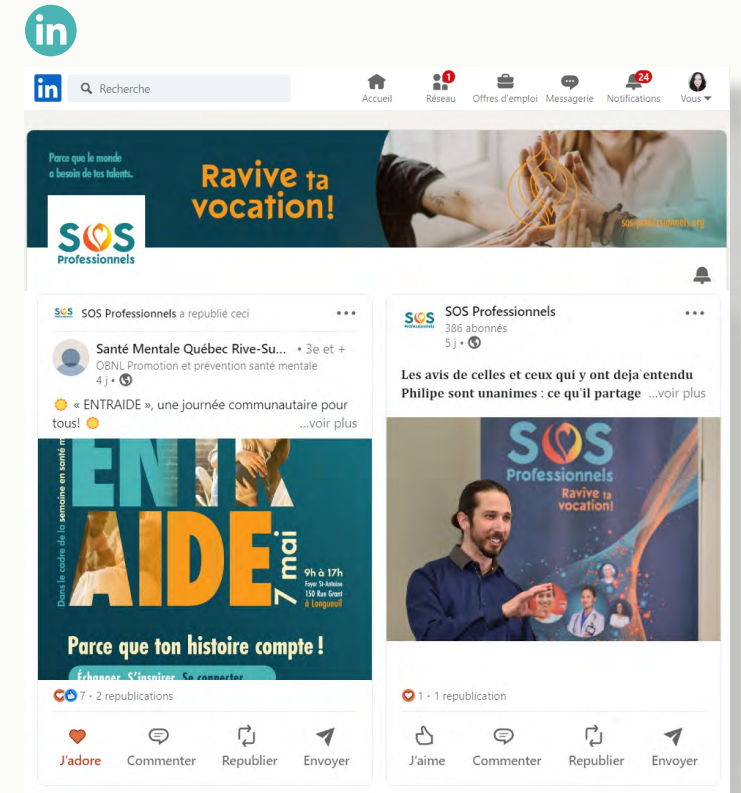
in

in Recherche

Accueil
1
Réseau
Offres d'emploi
Messagerie
24
Notifications
Vous

Parce que le monde a besoin de tes talents.

Ravive ta vocation!

sos-professionnels.org

SOS Professionnels

SOS SOS Professionnels a republié ceci •••

Santé Mentale Québec Rive-Su... • 3e et +
OBNL Promotion et prévention santé mentale
4 j •

« ENTRAIDE », une journée communautaire pour tous! ...voir plus

ENTR AIDE

Dans le cadre de la semaine en santé m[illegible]

7 mai

9h à 17h
Foyer St-Antoine
150 Rue Grant
à Longueuil

Parce que ton histoire compte !

Échanger S'inspirer Se connecter

7 • 2 republications

J'adore Commenter Republier Envoyer

SOS SOS Professionnels •••
386 abonnés
5 j •

Les avis de celles et ceux qui y ont deja entendu Philipe sont unanimes : ce qu'il partage ...voir plus

SOS Professionnels
Ravive ta vocation!

1 • 1 republication

J'aime Commenter Republier Envoyer